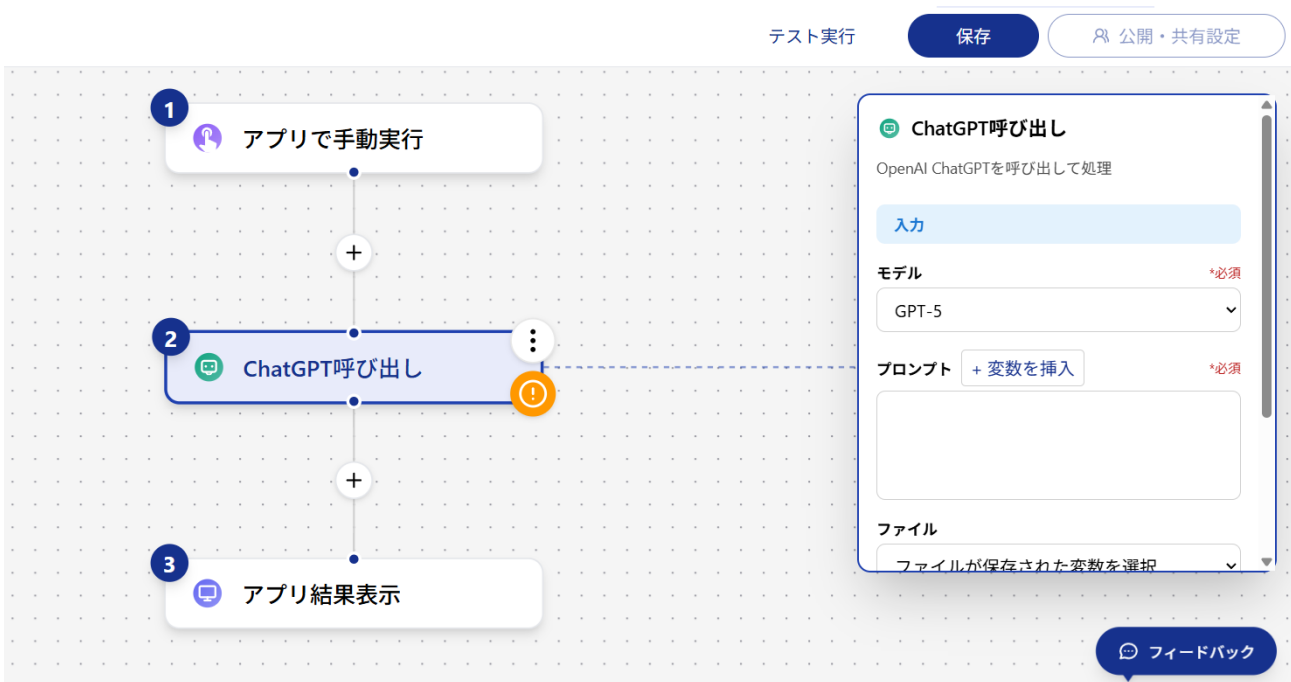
テスト実行

保存

公開・共有設定

1
アプリで手動実行

+

2
ChatGPT呼び出し

+

3
アプリ結果表示

ChatGPT呼び出し

OpenAI ChatGPTを呼び出して処理

入力

モデル
*必須

GPT-5

プロンプト
+ 変数を挿入
*必須

ファイル

ファイルが保存された変数を選択

フィードバック